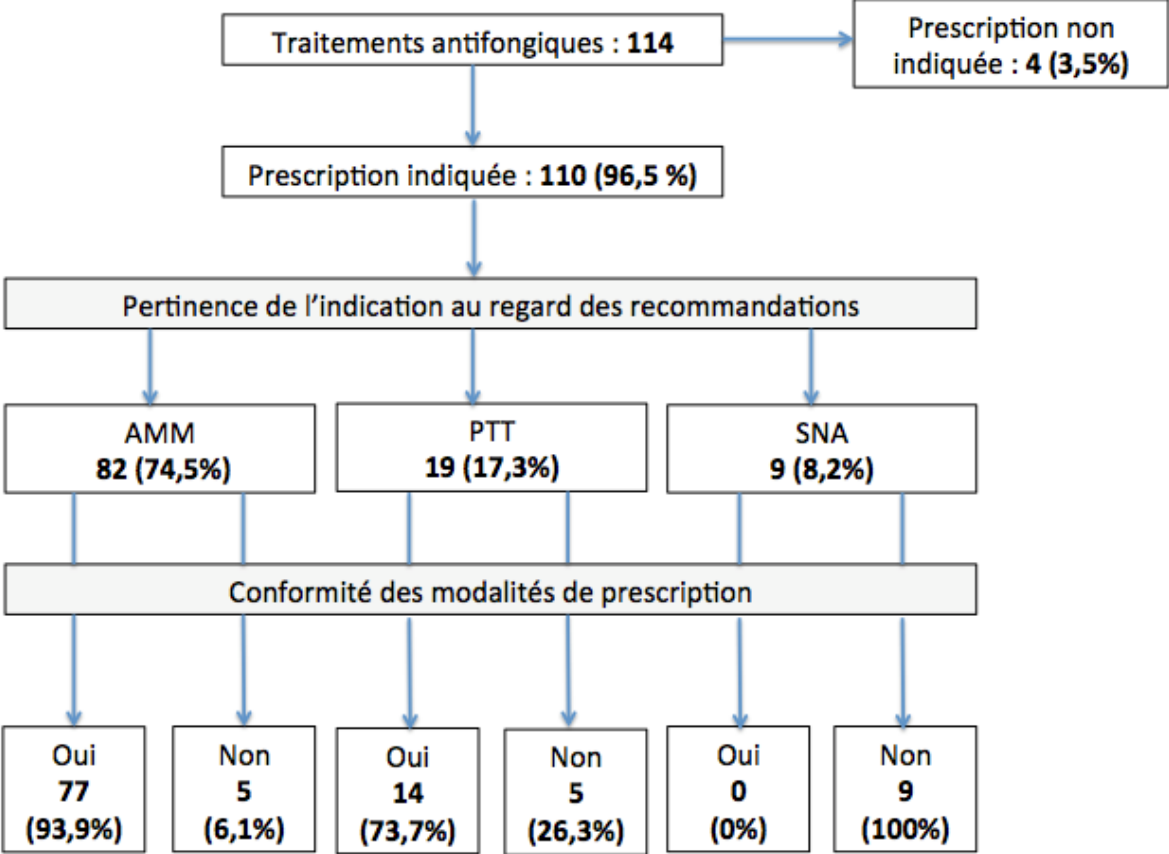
Traitements antifongiques : **114**

Prescription non indiquée : **4 (3,5%)**

Prescription indiquée : **110 (96,5 %)**

Pertinence de l'indication au regard des recommandations

AMM
**82 (74,5%)**

PTT
**19 (17,3%)**

SNA
**9 (8,2%)**

Conformité des modalités de prescription

Oui
**77**
**(93,9%)**

Non
**5**
**(6,1%)**

Oui
**14**
**(73,7%)**

Non
**5**
**(26,3%)**

Oui
**0**
**(0%)**

Non
**9**
**(100%)**